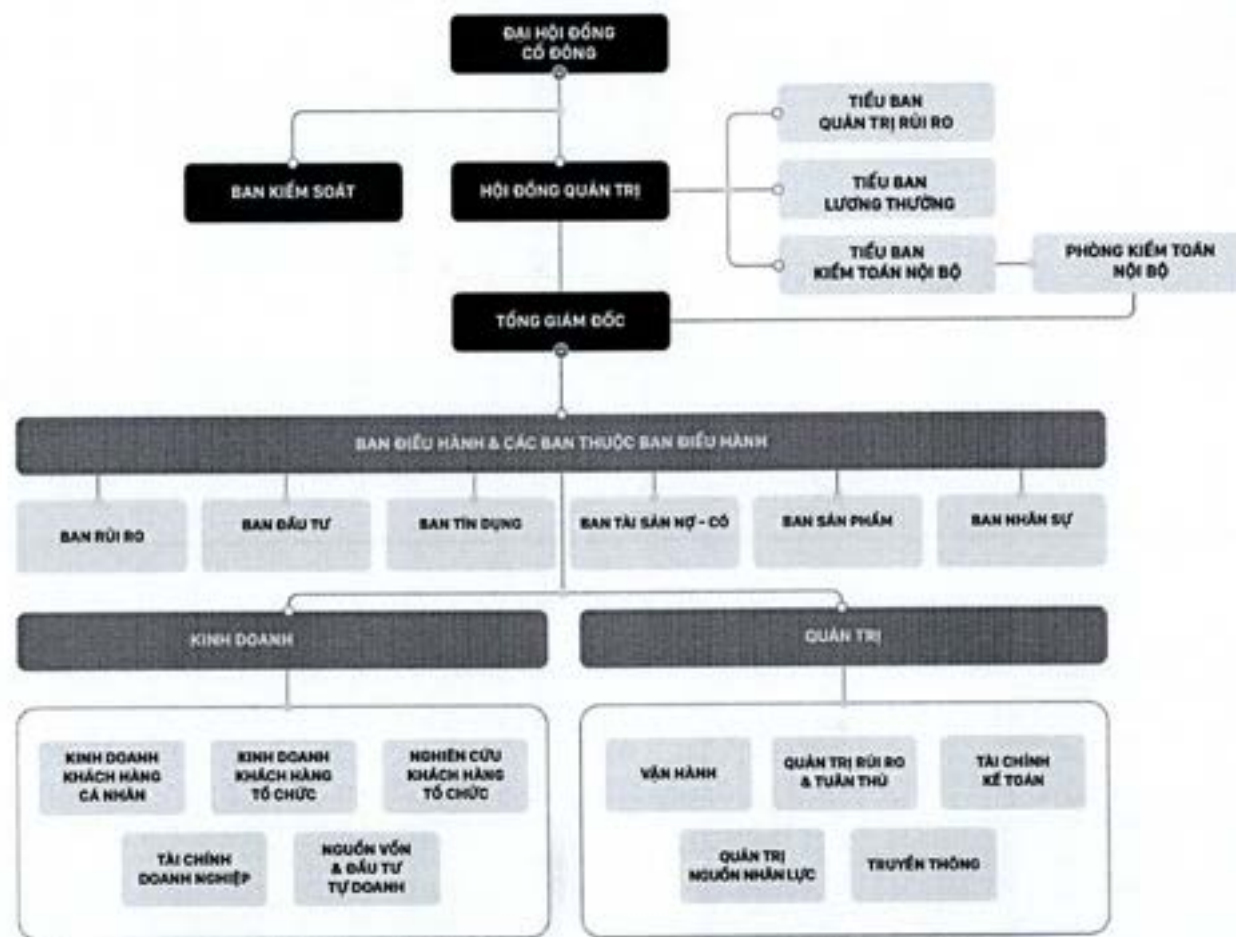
ĐẠI HỘI ĐỒNG CỔ ĐÔNG

BAN KIỂM SOÁT

HỘI ĐỒNG QUẢN TRỊ

TIỂU BAN QUẢN TRỊ RỦI RO

TIỂU BAN LƯƠNG THƯỞNG

TIỂU BAN KIỂM TOÁN NỘI BỘ

PHÒNG KIỂM TOÁN NỘI BỘ

TỔNG GIÁM ĐỐC

BAN ĐIỀU HÀNH & CÁC BAN THUỘC BAN ĐIỀU HÀNH

BAN RỦI RO

BAN ĐẦU TƯ

BAN TÍN DỤNG

BAN TÀI SẢN NỢ - CÓ

BAN SẢN PHẨM

BAN NHÂN SỰ

KINH DOANH

QUẢN TRỊ

KINH DOANH KHÁCH HÀNG CÁ NHÂN

KINH DOANH KHÁCH HÀNG TỔ CHỨC

NGHIÊN CỨU KHÁCH HÀNG TỔ CHỨC

TÀI CHÍNH DOANH NGHIỆP

NGUỒN VỐN & ĐẦU TƯ TỰ DOANH

VẬN HÀNH

QUẢN TRỊ RỦI RO & TUÂN THỦ

TÀI CHÍNH KẾ TOÁN

QUẢN TRỊ NGUỒN NHÂN LỰC

TRUYỀN THÔNG